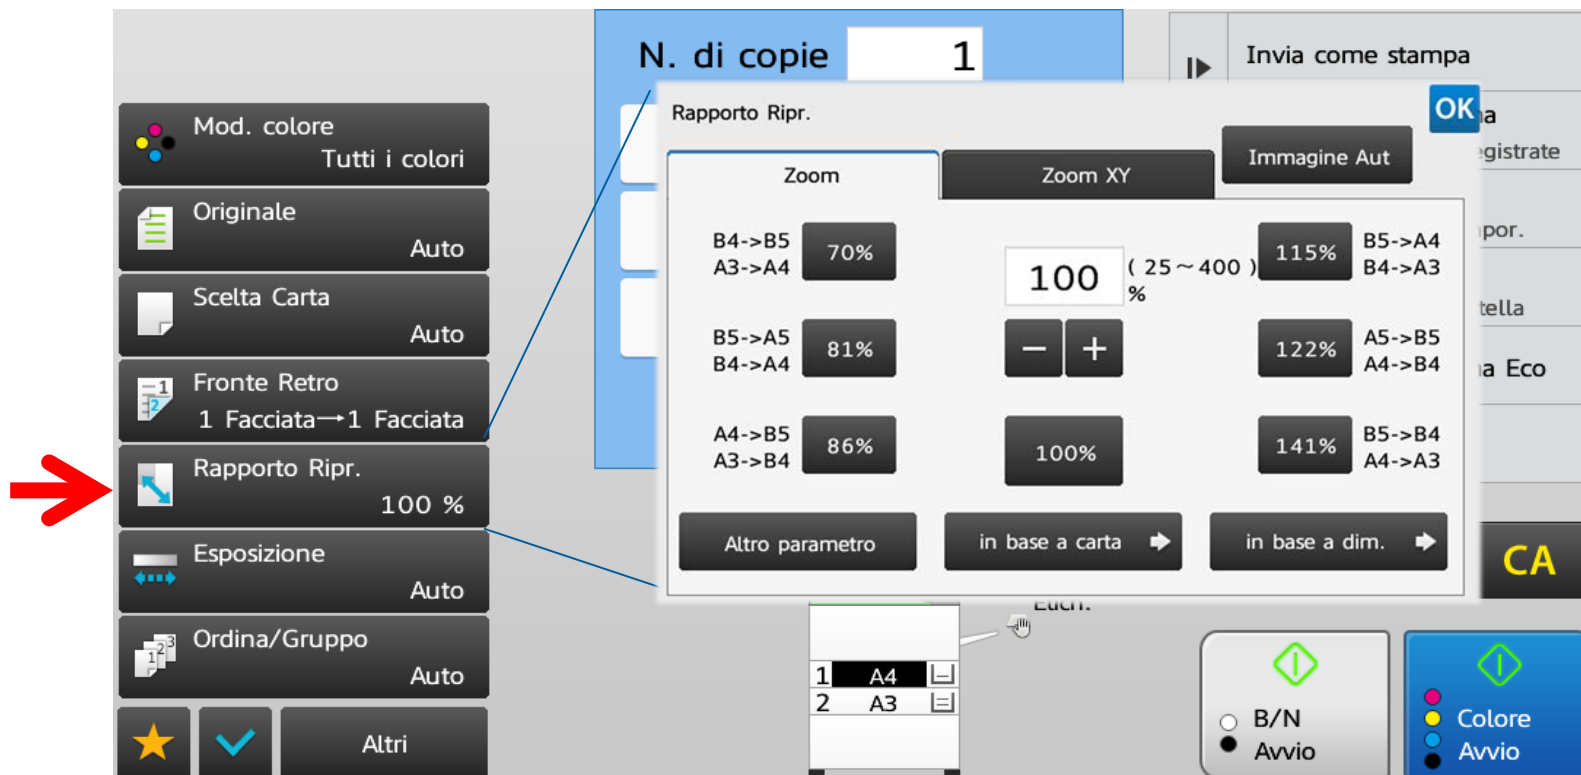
Mod. colore
Tutti i colori

Originale
Auto

Scelta Carta
Auto

Fronte Retro
1 Facciata→1 Facciata

Rapporto Ripr.
100 %

Esposizione
Auto

Ordina/Gruppo
Auto

Altri

N. di copie 1

Rapporto Ripr.

OK

Zoom

Zoom XY

Immagine Aut

B4->B5
A3->A4
70%

B5->A5
B4->A4
81%

A4->B5
A3->B4
86%

100
( 25～400 )
%

−
+

100%

115%
B5->A4
B4->A3

122%
A5->B5
A4->B4

141%
B5->B4
A4->A3

Altro parametro

in base a carta

in base a dim.

Invia come stampa

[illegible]a
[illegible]gistrate
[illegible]por.
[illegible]tella
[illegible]a Eco

CA

1 A4
2 A3

B/N
Avvio

Colore
Avvio